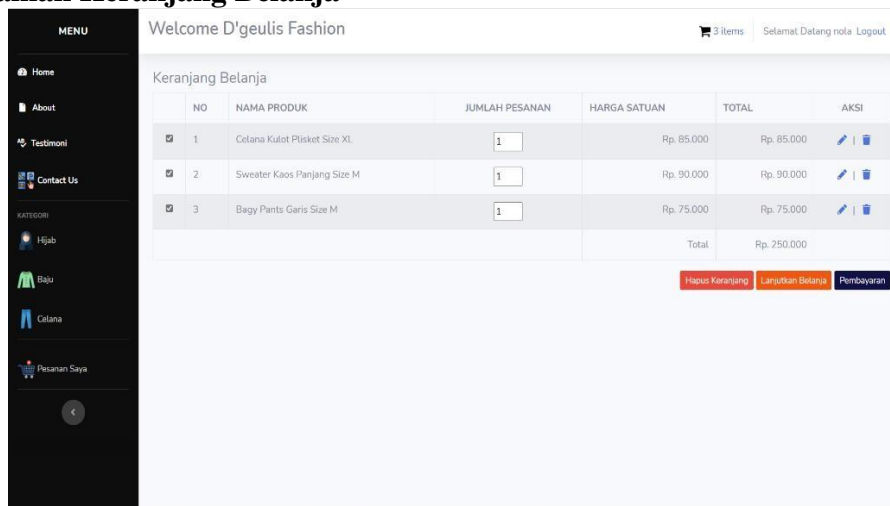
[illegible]

MENU

Home

About

Testimoni

Contact Us

KATEGORI

Hijab

Baju

Celana

Pesanan Saya

Welcome D'geulis Fashion

3 items Selamat Datang nola Logout

Keranjang Belanja

| | NO | NAMA PRODUK | JUMLAH PESANAN | HARGA SATUAN | TOTAL | AKSI |
|---|---|---|---|---|---|---|
| ☑ | 1 | Celana Kulot Plisket Size XL | 1 | Rp. 85.000 | Rp. 85.000 | |
| ☑ | 2 | Sweater Kaos Panjang Size M | 1 | Rp. 90.000 | Rp. 90.000 | |
| ☑ | 3 | Bagy Pants Garis Size M | 1 | Rp. 75.000 | Rp. 75.000 | |
| | | | | Total | Rp. 250.000 | |

Hapus Keranjang Lanjutkan Belanja Pembayaran